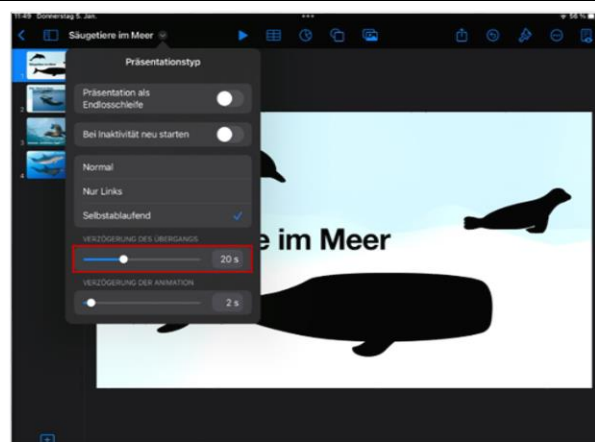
11:49 Donnerstag 5. Jan.

58 %

Säugetiere im Meer

Präsentationstyp

Präsentation als Endlosschleife

Bei Inaktivität neu starten

Normal

Nur Links

Selbstablaufend

VERZÖGERUNG DES ÜBERGANGS

20 s

VERZÖGERUNG DER ANIMATION

2 s

e im Meer

1

2

3

4